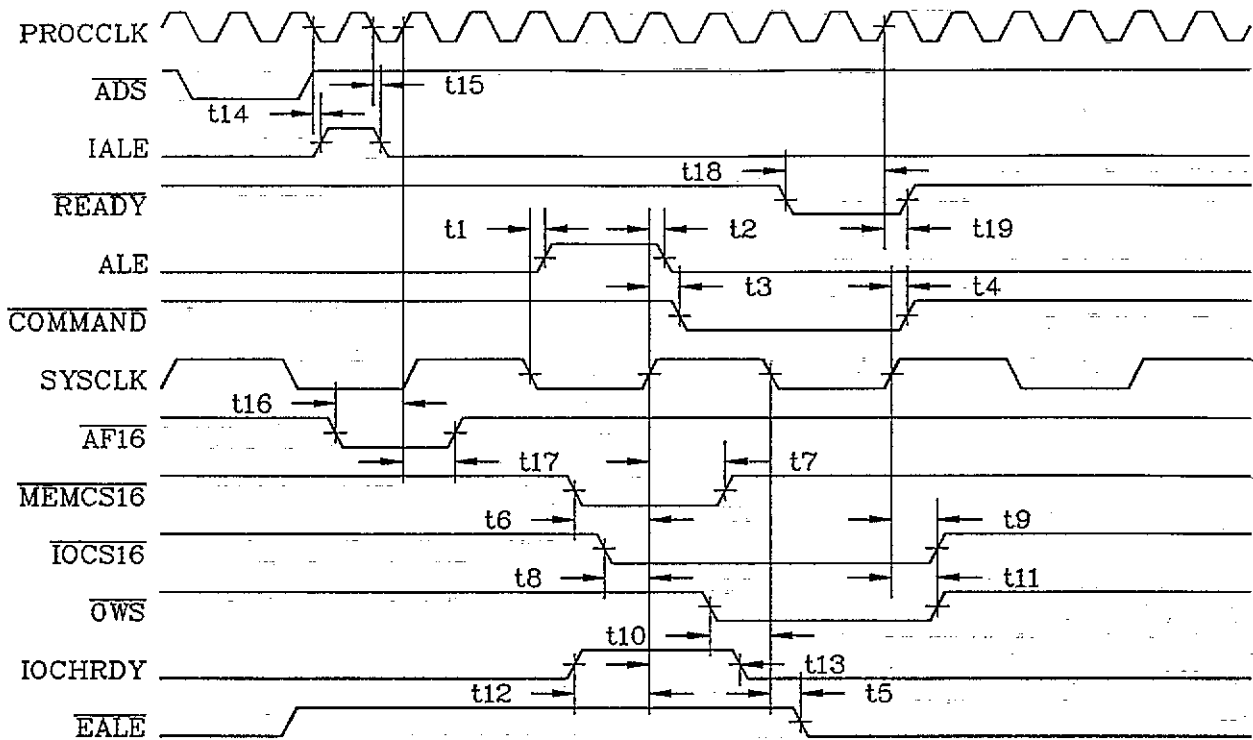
PROCCLK
$\overline{ADS}$
t15
t14
IALE
t18
$\overline{READY}$
t1
t2
t19
ALE
t3
t4
$\overline{COMMAND}$
SYSCLK
t16
$\overline{AF16}$
t17
t7
$\overline{MEMCS16}$
t6
t9
$\overline{IOCS16}$
t8
t11
$\overline{0WS}$
t10
IOCHRDY
t13
t12
t5
$\overline{EALE}$